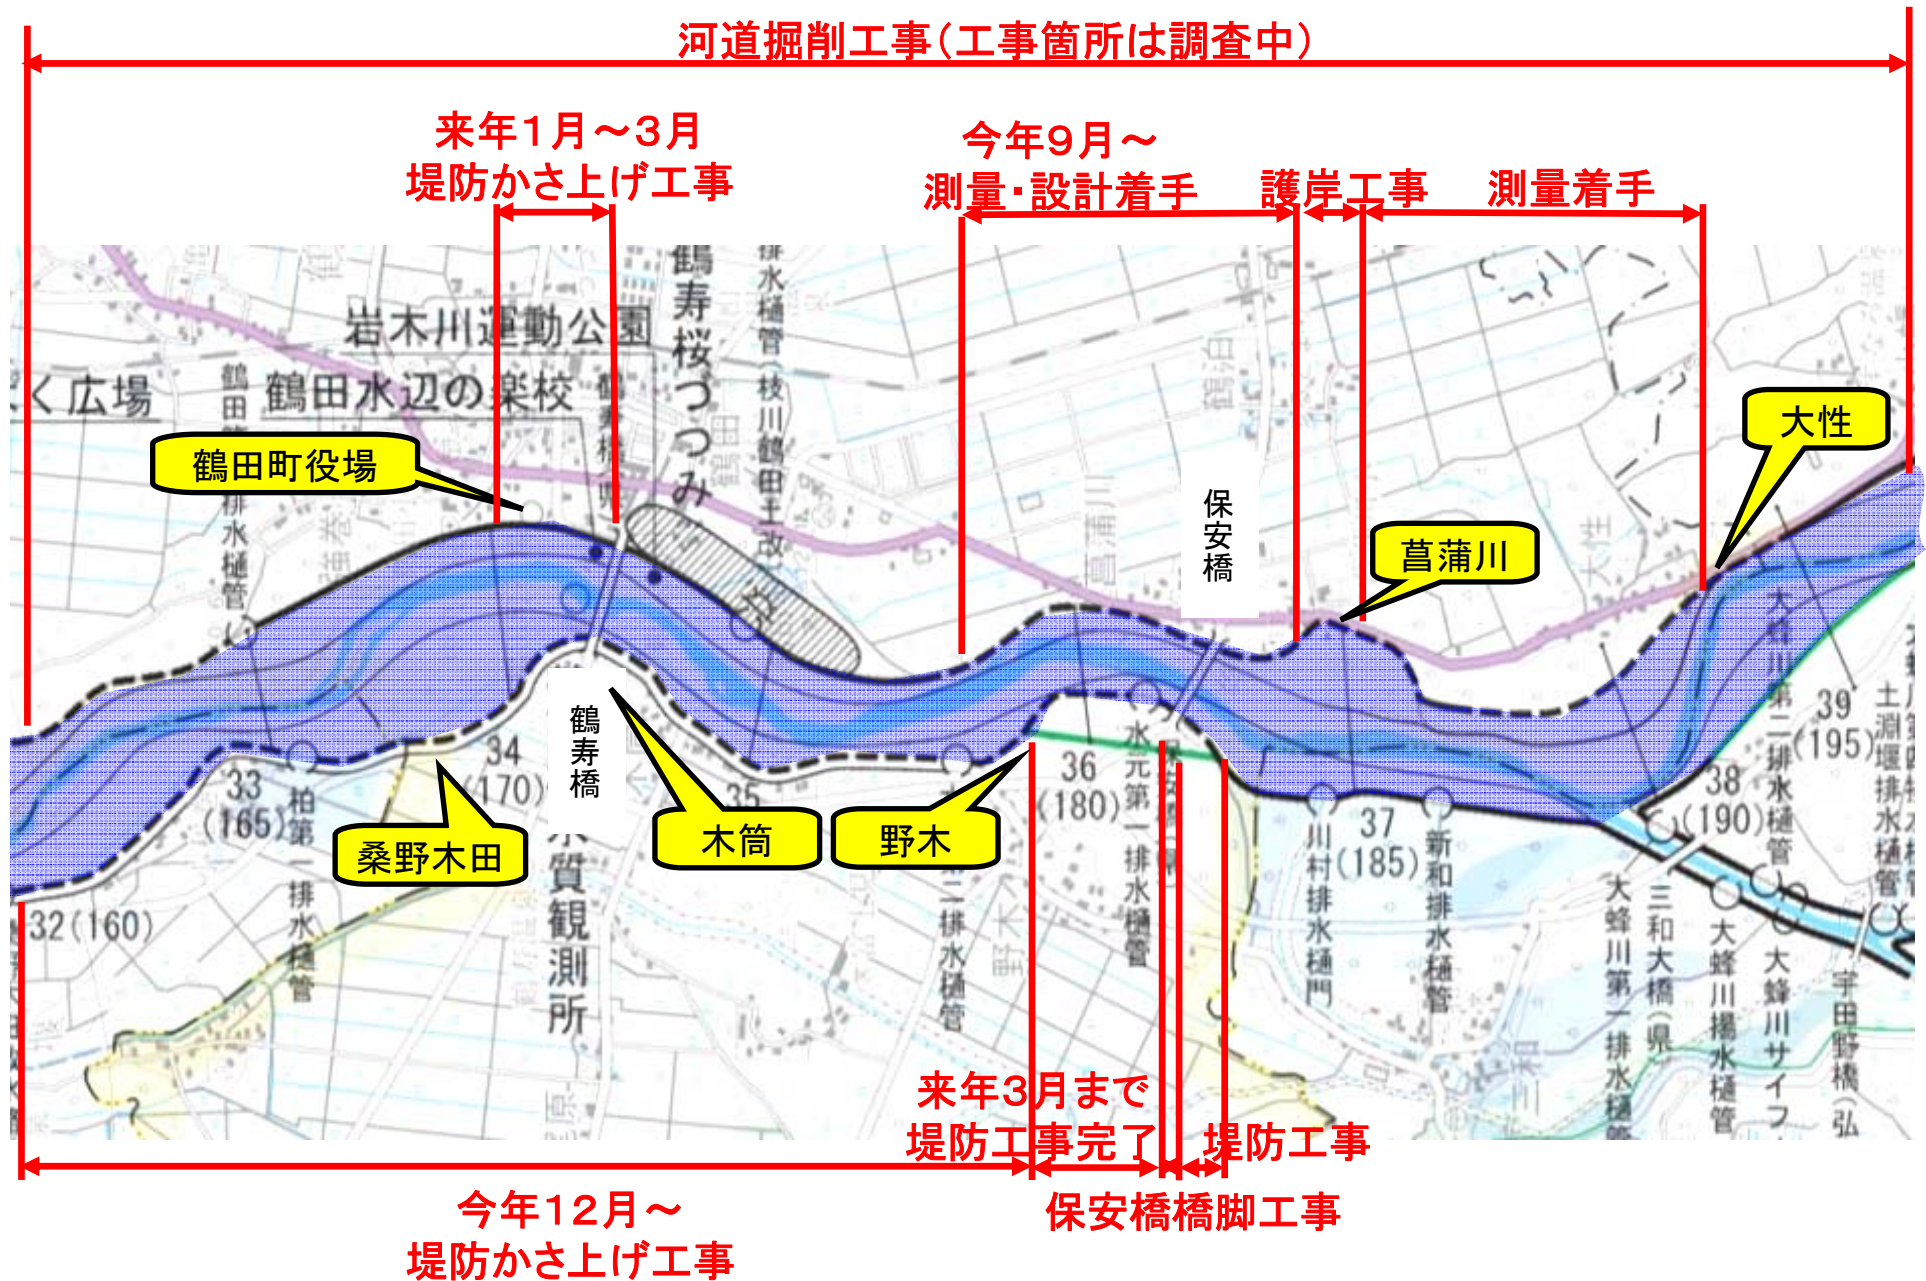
河道掘削工事（工事箇所は調査中）

来年1月～3月
堤防かさ上げ工事

今年9月～
測量・設計着手

護岸工事

測量着手

岩木川運動公園

く広場

鶴田水辺の楽校

鶴寿桜つつみ

鶴田町役場

保安橋

菖蒲川

大性

鶴寿橋

34 (170)

33 (165)

35

36 (180)

37 (185)

38 (190)

39 (195)

32 (160)

桑野木田

木筒

野木

来年3月まで
堤防工事完了

堤防工事

今年12月～
堤防かさ上げ工事

保安橋橋脚工事